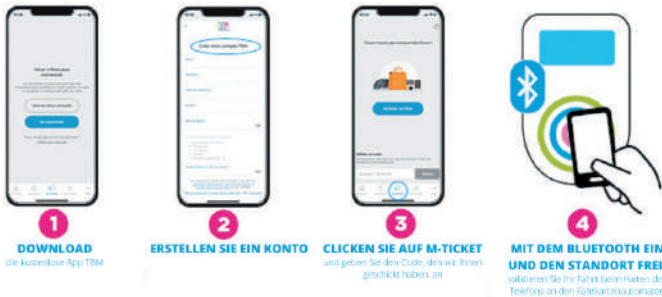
1
DOWNLOAD
die kostenlose App TBM

2
ERSTELLEN SIE EIN KONTO

3
CLICKEN SIE AUF M-TICKET
und geben Sie den Code, den wir Ihnen geschickt haben, an

4
MIT DEM BLUETOOTH EIN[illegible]
UND DEN STANDORT FREI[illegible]
validieren Sie Ihr Fahrt beim Halten de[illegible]
Telefons an den Fahrkartenautomate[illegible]